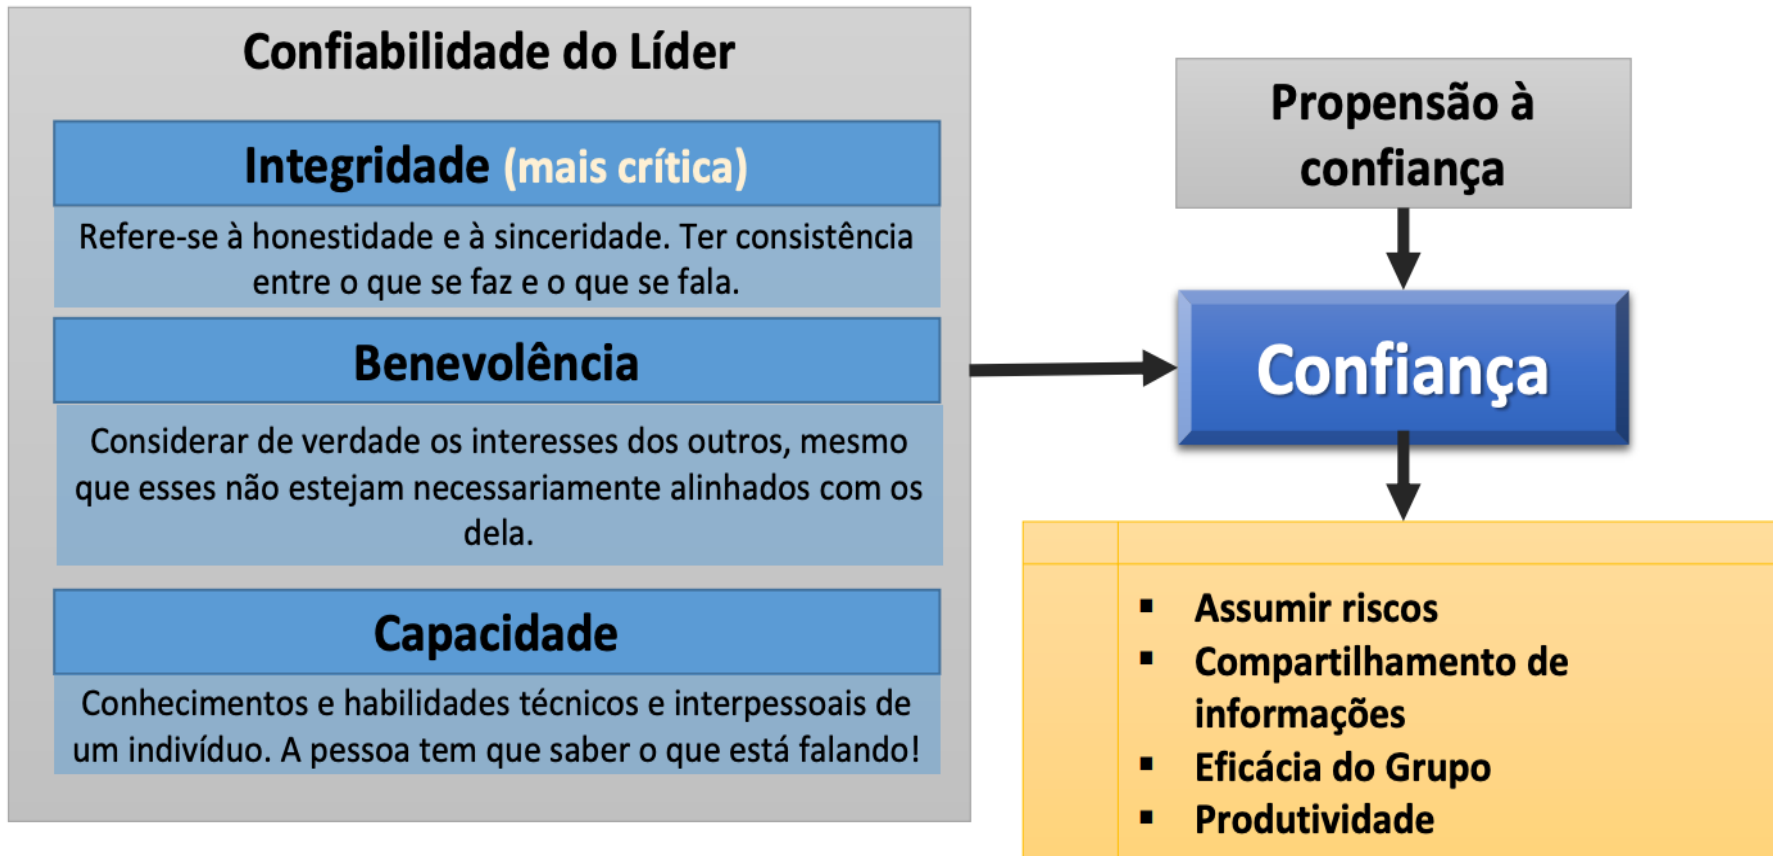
Confiabilidade do Líder

Integridade (mais crítica)

Refere-se à honestidade e à sinceridade. Ter consistência entre o que se faz e o que se fala.

Benevolência

Considerar de verdade os interesses dos outros, mesmo que esses não estejam necessariamente alinhados com os dela.

Capacidade

Conhecimentos e habilidades técnicos e interpessoais de um indivíduo. A pessoa tem que saber o que está falando!

Propensão à confiança

Confiança

- Assumir riscos
- Compartilhamento de informações
- Eficácia do Grupo
- Produtividade